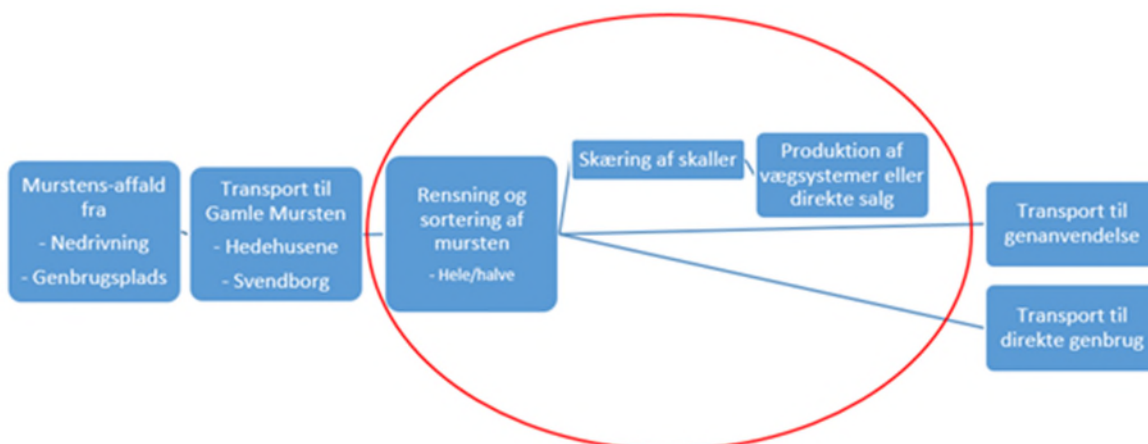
Murstens-affald fra
- Nedrivning
- Genbrugsplads

Transport til Gamle Mursten
- Hedehusene
- Svendborg

Rensning og sortering af mursten
- Hele/halve

Skæring af skaller

Produktion af vægsystemer eller direkte salg

Transport til genanvendelse

Transport til direkte genbrug